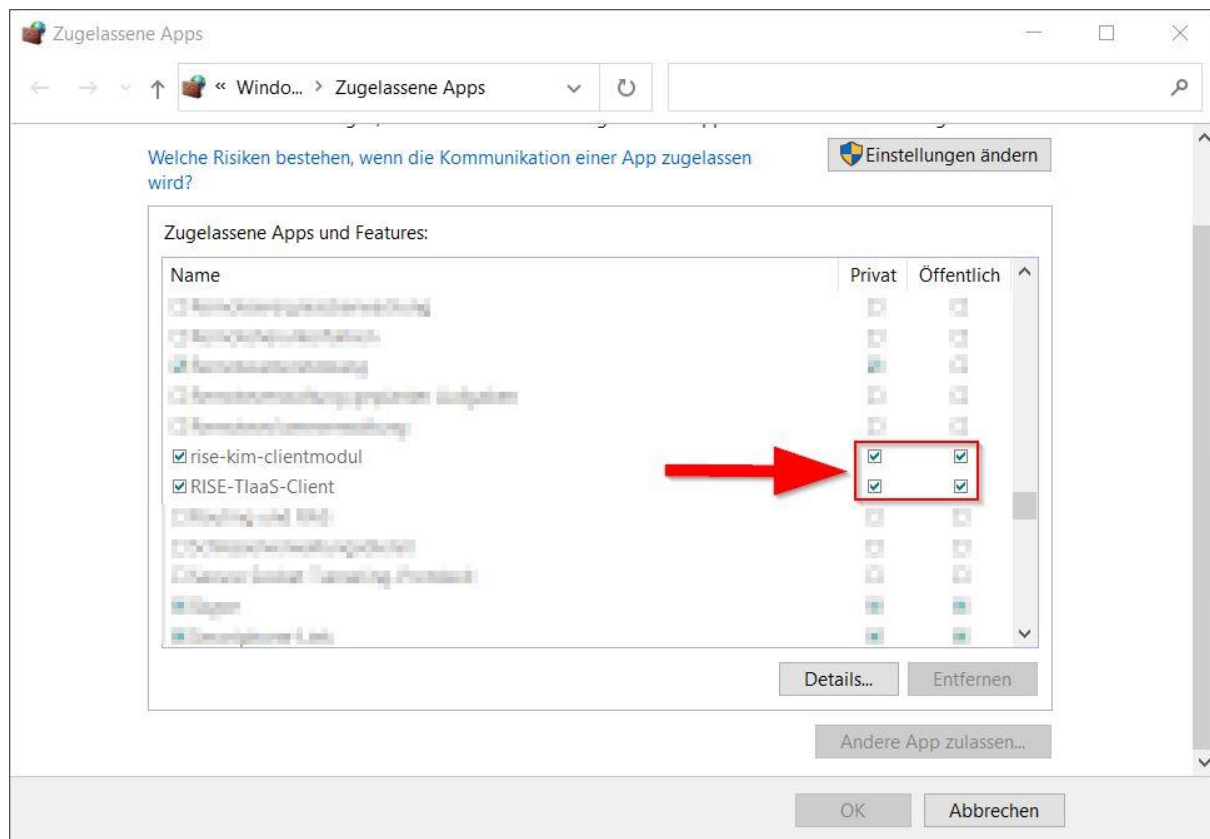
Zugelassene Apps

« Windo... > Zugelassene Apps

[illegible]

Welche Risiken bestehen, wenn die Kommunikation einer App zugelassen wird?

Einstellungen ändern

Zugelassene Apps und Features:

| Name | Privat | Öffentlich |
|---|---|---|
| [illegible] | | |
| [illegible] | | |
| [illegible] | | |
| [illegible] | | |
| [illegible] | | |
| ☑ rise-kim-clientmodul | ☑ | ☑ |
| ☑ RISE-TIaaS-Client | ☑ | ☑ |
| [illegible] | | |
| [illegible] | | |
| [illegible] | | |
| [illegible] | | |
| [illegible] | | |

Details...

Entfernen

Andere App zulassen...

OK

Abbrechen